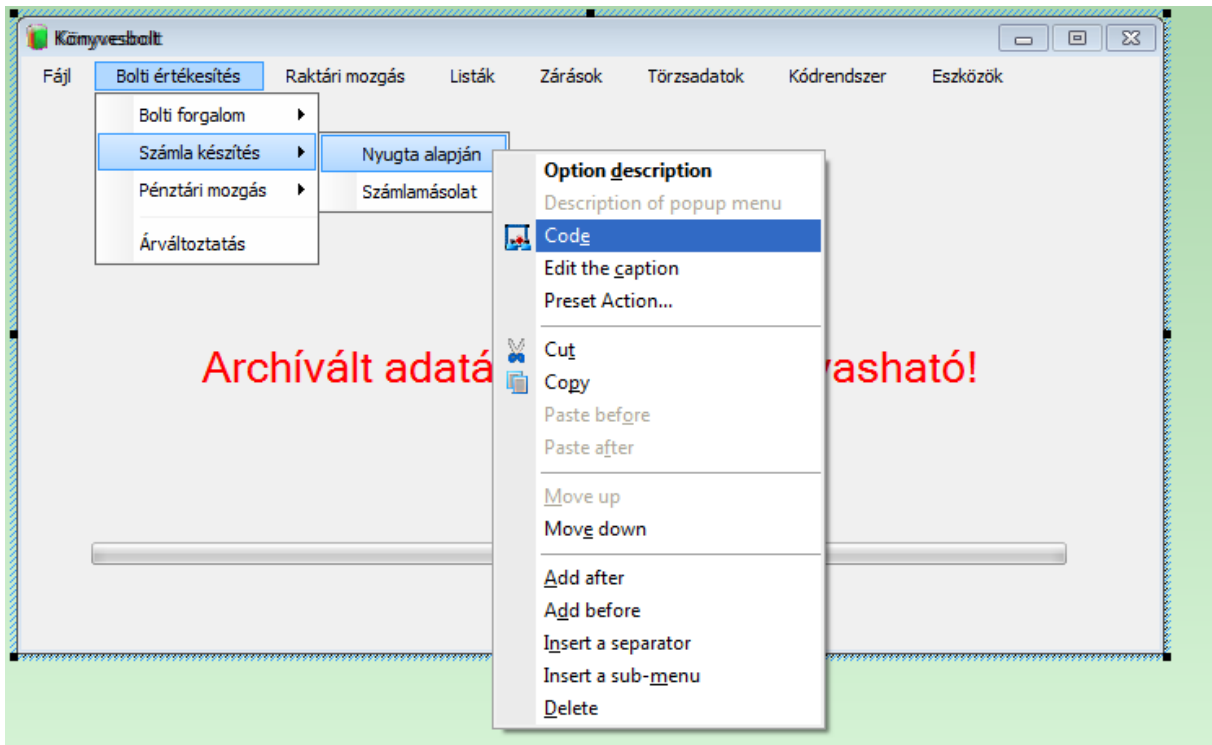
Könyvesbolt

Fájl Bolti értékesítés Raktári mozgás Listák Zárások Törzsadatok Kódrendszer Eszközök

Bolti forgalom
Számla készítés
Pénztári mozgás
Árváltoztatás

Nyugta alapján
Számlamásolat

Option description
Description of popup menu
Code
Edit the caption
Preset Action...
Cut
Copy
Paste before
Paste after
Move up
Move down
Add after
Add before
Insert a separator
Insert a sub-menu
Delete

Archívált adatá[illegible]vasható!